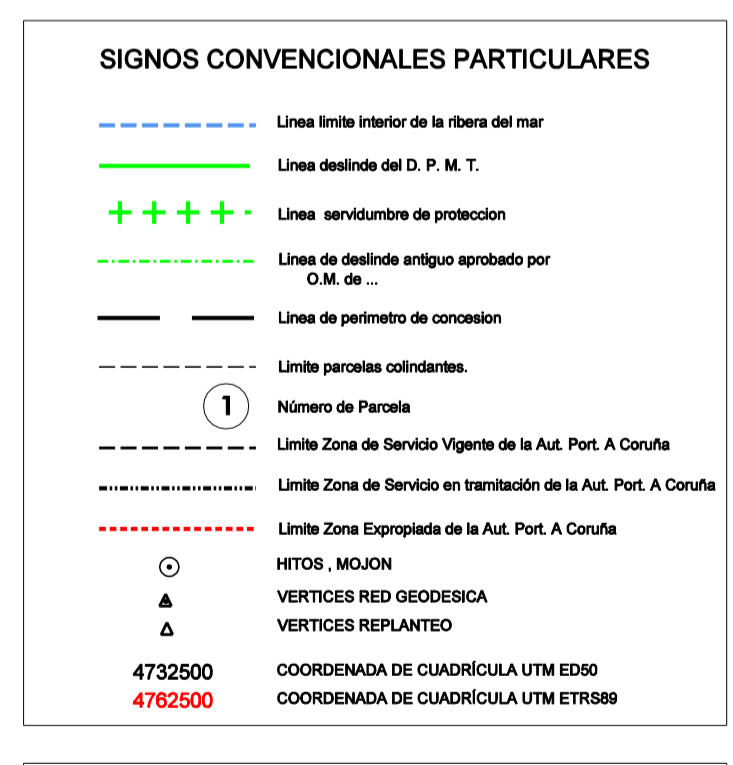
SIGNOS CONVENCIONALES PARTICULARES

Linea limite interior de la ribera del mar

Linea deslinde del D. P. M. T.

Linea servidumbre de proteccion

Linea de deslinde antiguo aprobado por O.M. de ...

Linea de perimetro de concesion

Limite parcelas colindantes.

1 Número de Parcela

Limite Zona de Servicio Vigente de la Aut. Port. A Coruña

Limite Zona de Servicio en tramitación de la Aut. Port. A Coruña

Limite Zona Expropiada de la Aut. Port. A Coruña

HITOS , MOJON

VERTICES RED GEODESICA

VERTICES REPLANTEO

4732500 COORDENADA DE CUADRÍCULA UTM ED50

4762500 COORDENADA DE CUADRÍCULA UTM ETRS89